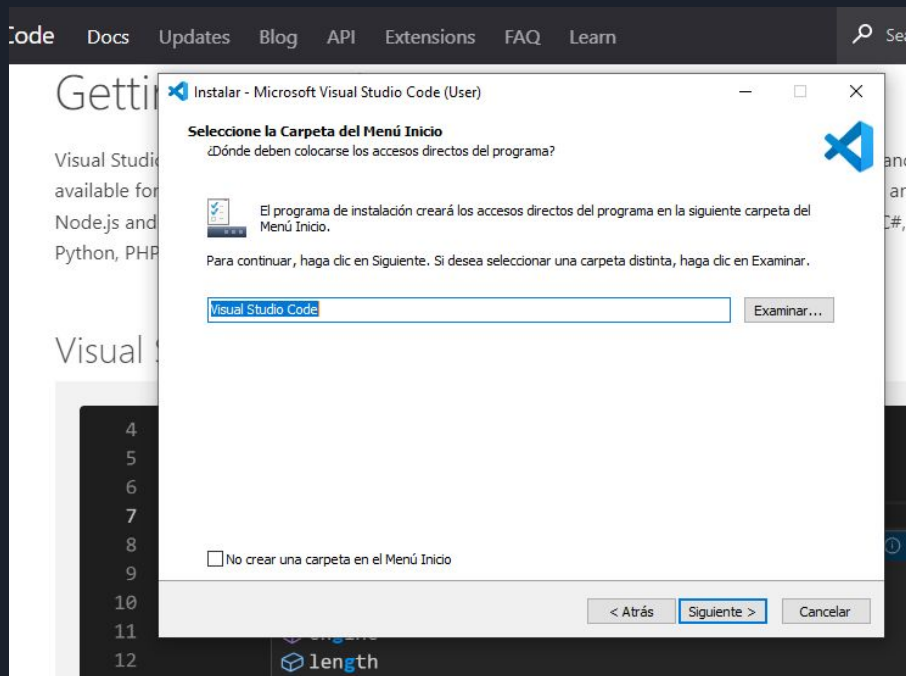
Code Docs Updates Blog API Extensions FAQ Learn

Sea

Getti

Visual Studio

available for

Node.js and

Python, PHP

anc

ar

C#,

Visual S

Instalar - Microsoft Visual Studio Code (User)

Seleccione la Carpeta del Menú Inicio

¿Dónde deben colocarse los accesos directos del programa?

El programa de instalación creará los accesos directos del programa en la siguiente carpeta del Menú Inicio.

Para continuar, haga clic en Siguiente. Si desea seleccionar una carpeta distinta, haga clic en Examinar.

Visual Studio Code

Examinar...

No crear una carpeta en el Menú Inicio

< Atrás

Siguiente >

Cancelar

4
5
6
7
8
9
10
11
12

length